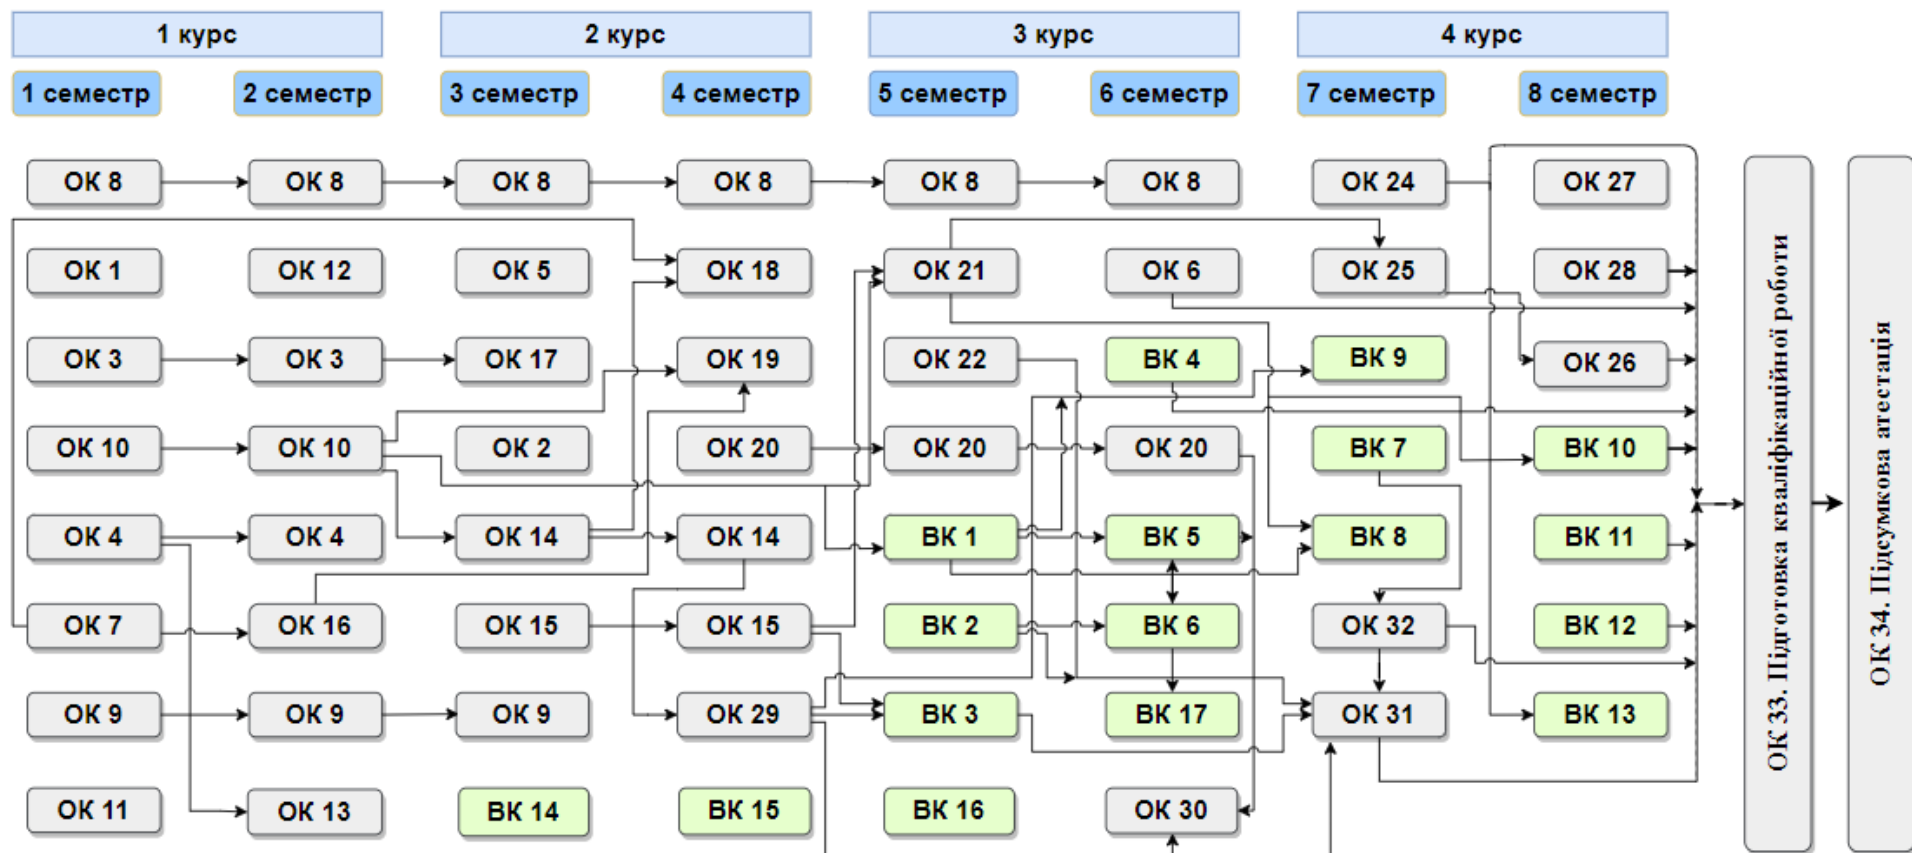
1 курс

2 курс

3 курс

4 курс

1 семестр

2 семестр

3 семестр

4 семестр

5 семестр

6 семестр

7 семестр

8 семестр

ОК 8 ОК 8 ОК 8 ОК 8 ОК 8 ОК 8 ОК 24 ОК 27

ОК 1 ОК 12 ОК 5 ОК 18 ОК 21 ОК 6 ОК 25 ОК 28

ОК 3 ОК 3 ОК 17 ОК 19 ОК 22 ВК 4 ВК 9 ОК 26

ОК 10 ОК 10 ОК 2 ОК 20 ОК 20 ОК 20 ВК 7 ВК 10

ОК 4 ОК 4 ОК 14 ОК 14 ВК 1 ВК 5 ВК 8 ВК 11

ОК 7 ОК 16 ОК 15 ОК 15 ВК 2 ВК 6 ОК 32 ВК 12

ОК 9 ОК 9 ОК 9 ОК 29 ВК 3 ВК 17 ОК 31 ВК 13

ОК 11 ОК 13 ВК 14 ВК 15 ВК 16 ОК 30

ОК 33. Підготовка кваліфікаційної роботи

ОК 34. Підсумкова атестація